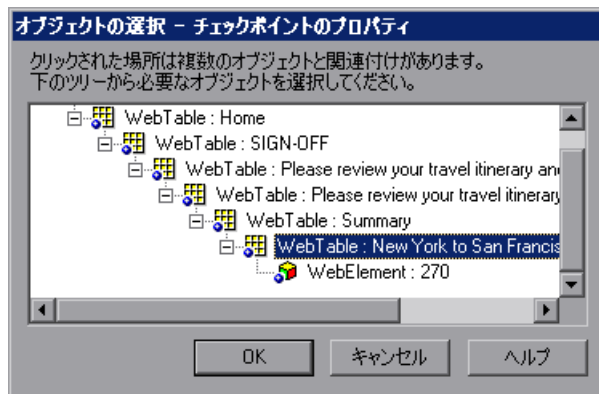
オブジェクトの選択 － チェックポイントのプロパティ

クリックされた場所は複数のオブジェクトと関連付けがあります。
下のツリーから必要なオブジェクトを選択してください。

WebTable : Home
WebTable : SIGN-OFF
WebTable : Please review your travel itinerary and
WebTable : Please review your travel itinerary
WebTable : Summary
WebTable : New York to San Francis
WebElement : 270

OK
キャンセル
ヘルプ